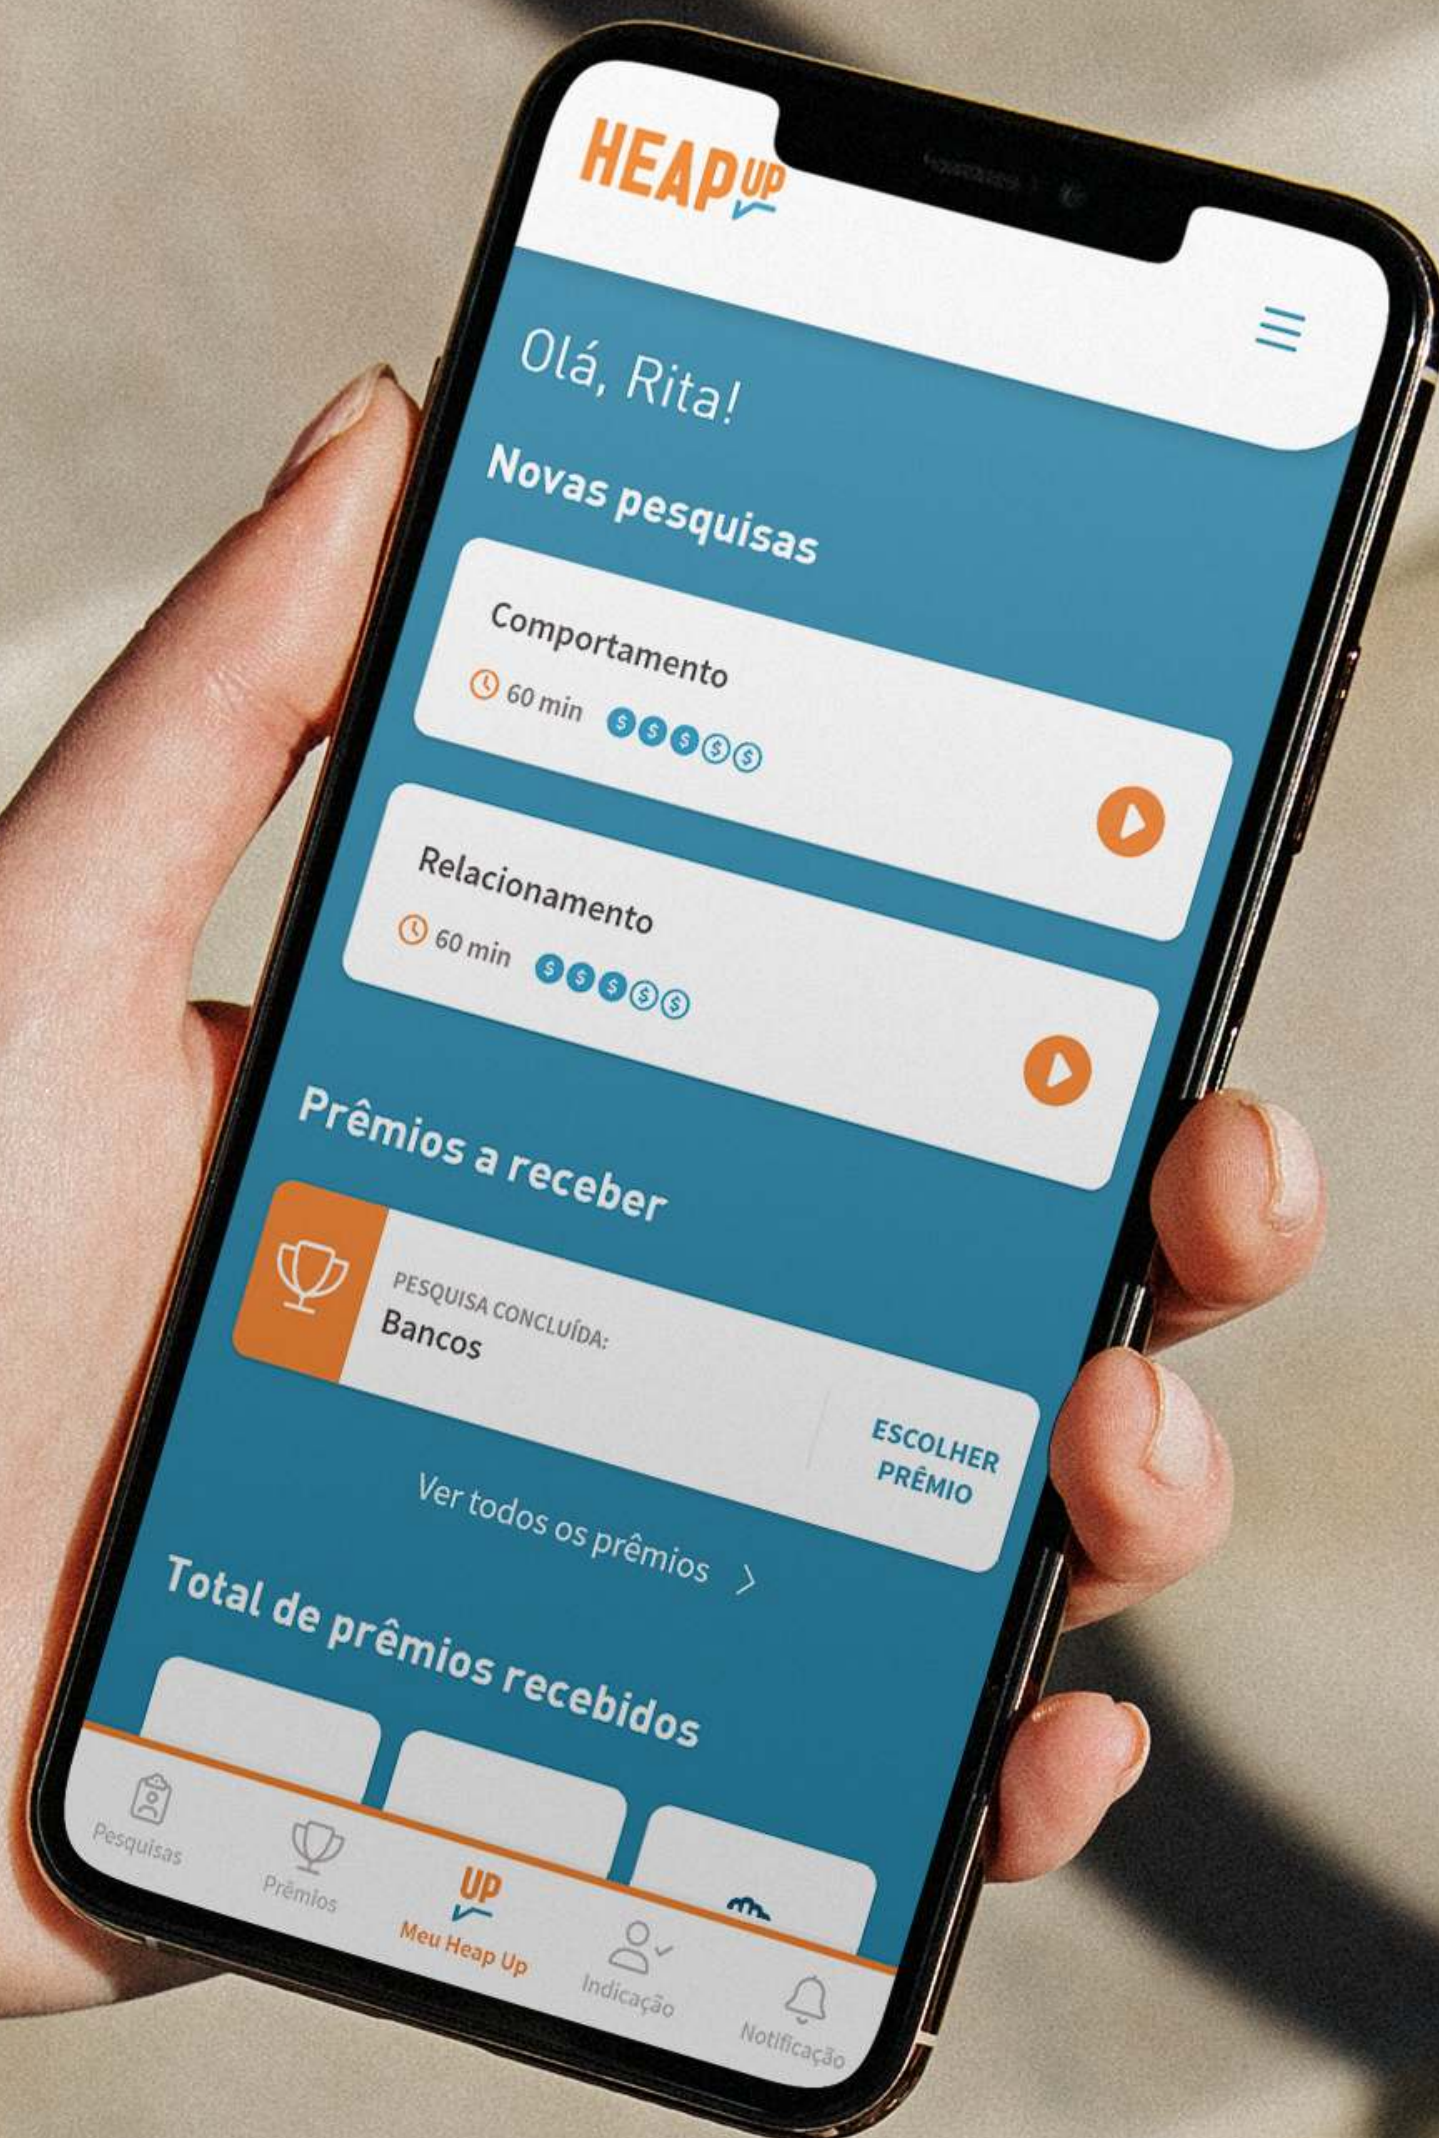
HEAP UP

Olá, Rita!

Novas pesquisas

Comportamento
60 min $$$$$

Relacionamento
60 min $$$$$

Prêmios a receber

PESQUISA CONCLUÍDA:
Bancos

ESCOLHER PRÊMIO

Ver todos os prêmios >

Total de prêmios recebidos

Pesquisas
Prêmios
UP
Meu Heap Up
Indicação
Notificação